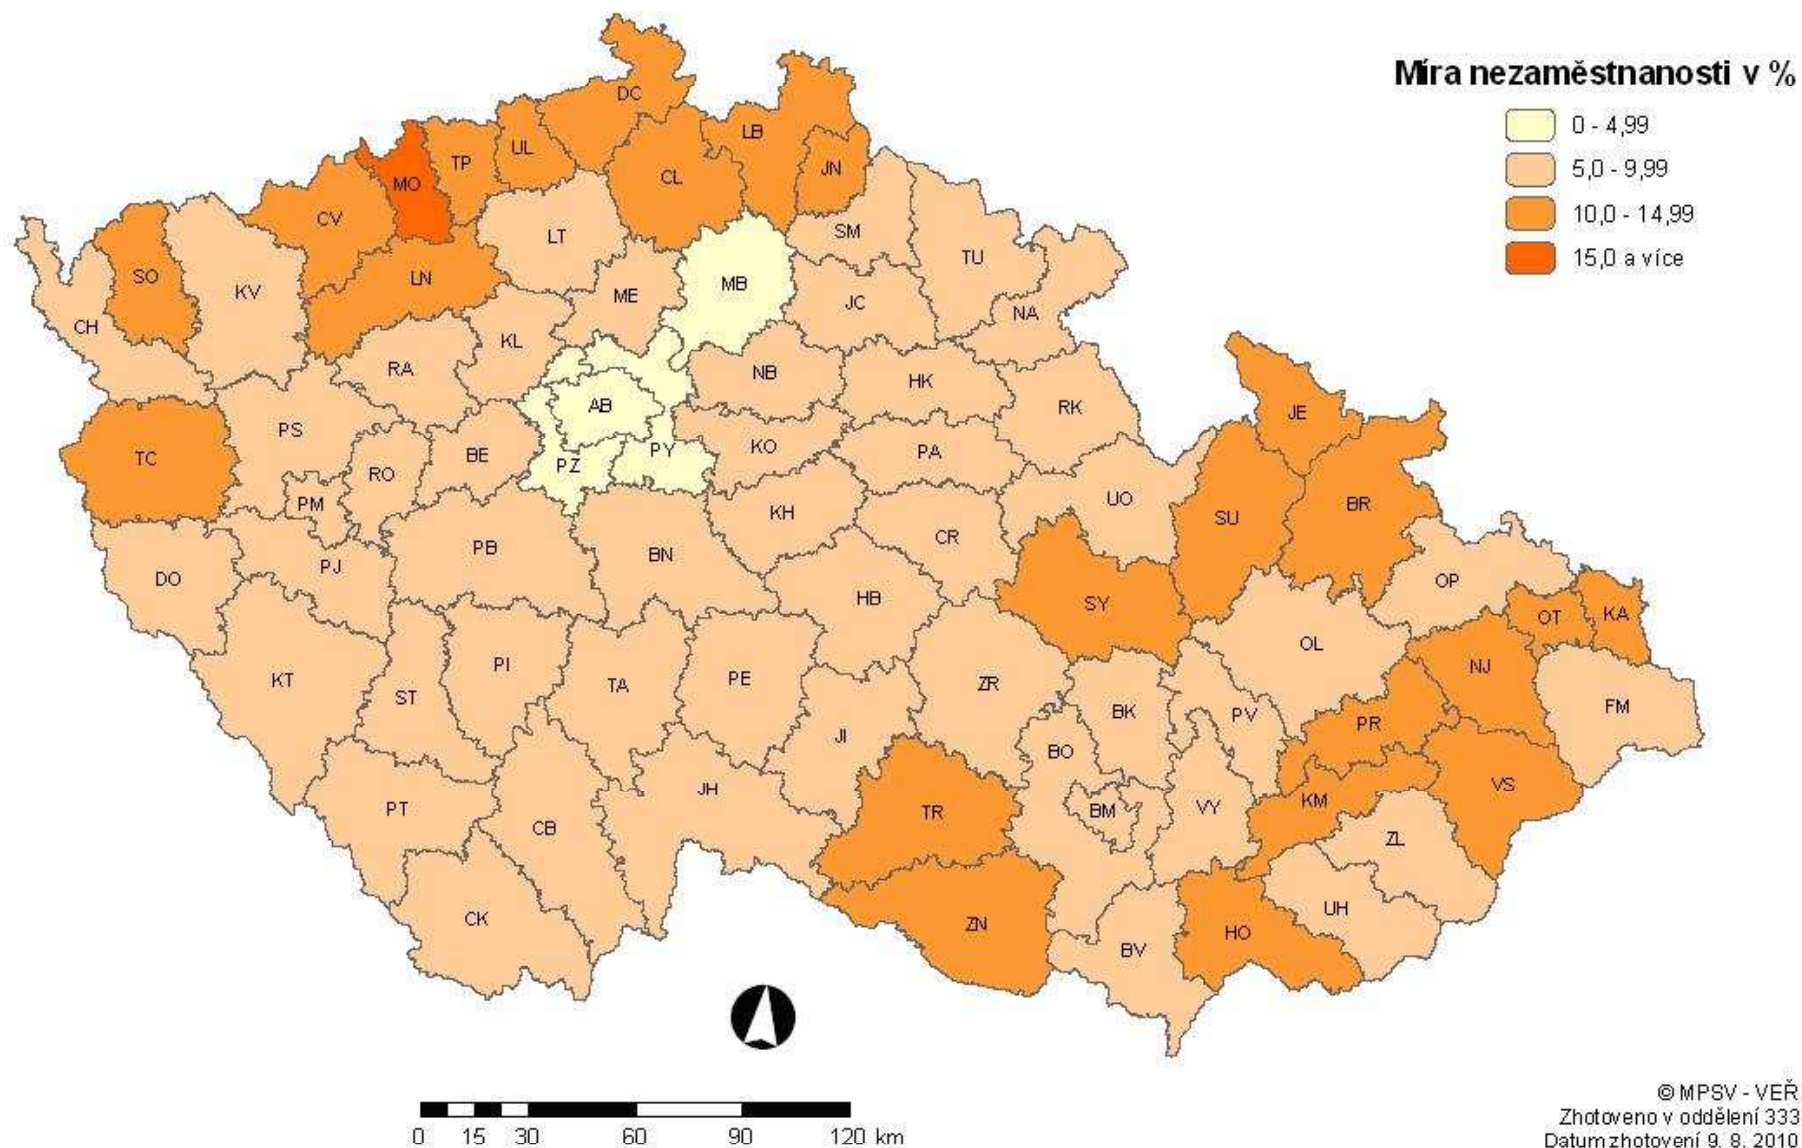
Míra nezaměstnanosti v %

0 - 4,99
5,0 - 9,99
10,0 - 14,99
15,0 a více

DC
LB
UL
TP
MO
CL
JN
CV
SO
LN
LT
SM
TU
KV
ME
MB
JC
NA
CH
KL
RA
NB
HK
RK
AB
PS
TC
RO
BE
PZ
PY
KO
PA
JE
PM
KH
UO
SU
BR
PJ
PB
BN
CR
DO
HB
SY
OP
OT
KA
OL
PI
KT
TA
PE
ZR
NJ
ST
BK
PV
FM
JI
PR
BO
PT
JH
BM
VY
VS
TR
KM
CB
ZL
UH
CK
ZN
BV
HO

0 15 30 60 90 120 km

© MPSV - VEŘ
Zhotoveno v oddělení 333
Datum zhotovení 9. 8. 2010